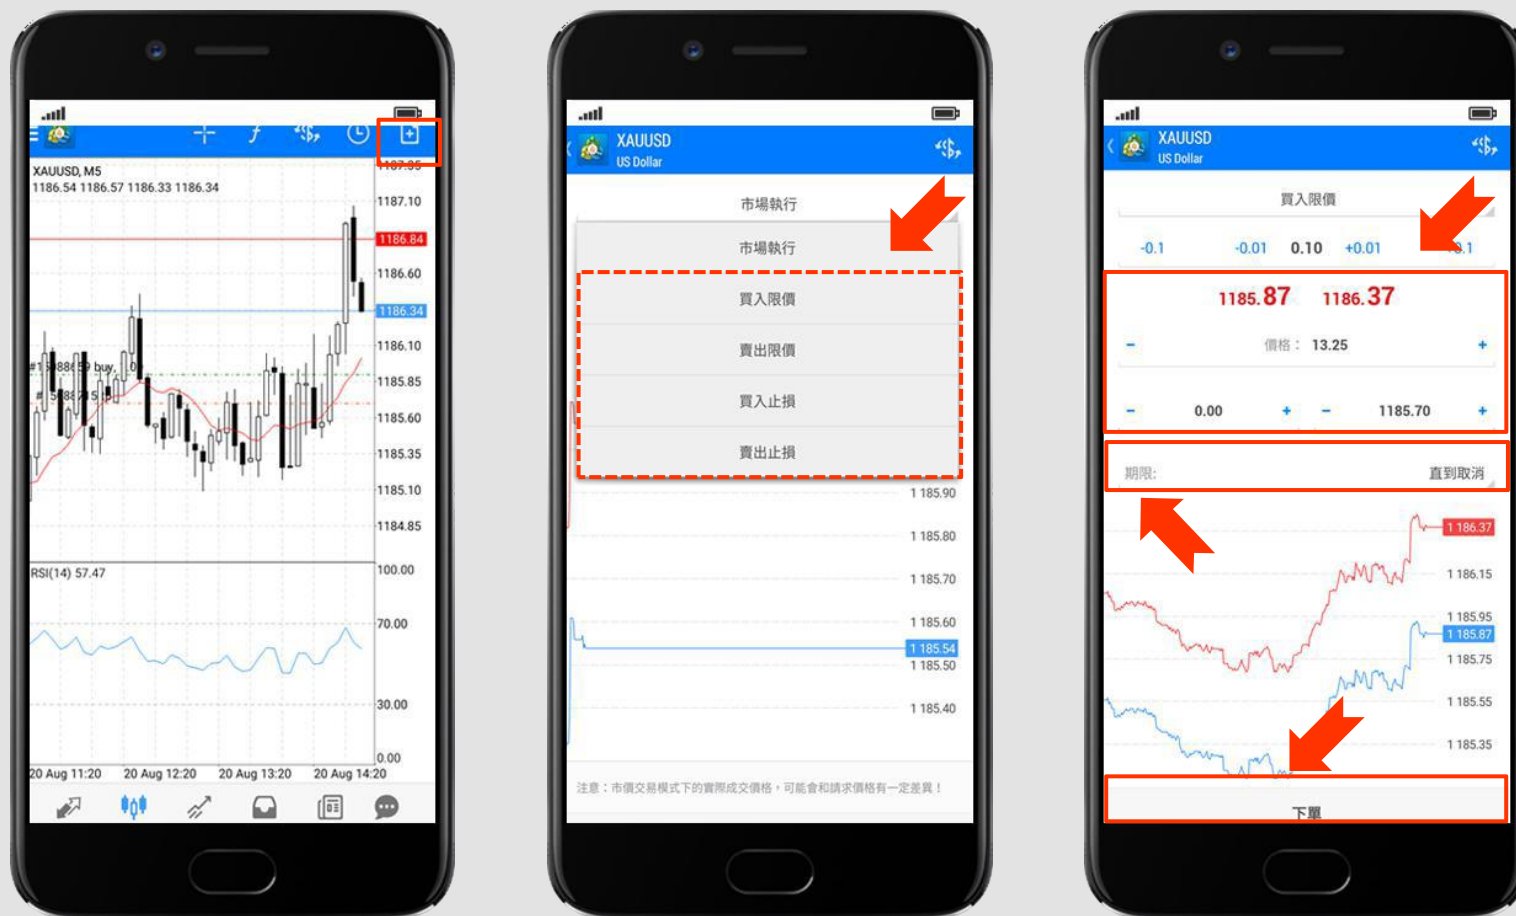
XAUUSD, M5
1186.54 1186.57 1186.33 1186.34

1187.35
1187.10
1186.84
1186.60
1186.34
1186.10
1185.85
1185.60
1185.35
1185.10
1184.85

#1 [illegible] buy
# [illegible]

RSI(14) 57.47
100.00
70.00
30.00
0.00

20 Aug 11:20 20 Aug 12:20 20 Aug 13:20 20 Aug 14:20

XAUUSD
US Dollar

市場執行
市場執行
買入限價
賣出限價
買入止損
賣出止損

1 185.90
1 185.80
1 185.70
1 185.60
1 185.54
1 185.50
1 185.40

注意：市價交易模式下的實際成交價格，可能會和請求價格有一定差異！

XAUUSD
US Dollar

買入限價
-0.1 -0.01 0.10 +0.01 +0.1

1185.87 1186.37

- 價格： 13.25 +

- 0.00 + - 1185.70 +

期限: 直到取消

1 186.37
1 186.15
1 185.95
1 185.87
1 185.75
1 185.55
1 185.35

下單